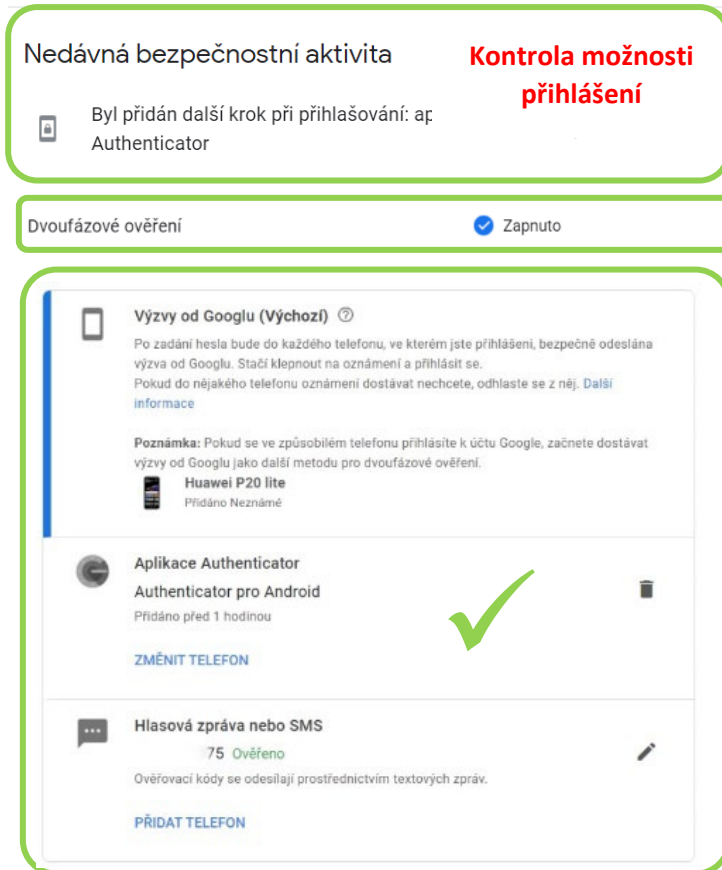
Nedávná bezpečnostní aktivita

Kontrola možnosti přihlášení

Byl přidán další krok při přihlašování: ap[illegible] Authenticator

Dvoufázové ověření

Zapnuto

Výzvy od Googlu (Výchozí)

Po zadání hesla bude do každého telefonu, ve kterém jste přihlášeni, bezpečně odeslána výzva od Googlu. Stačí klepnout na oznámení a přihlásit se.
Pokud do nějakého telefonu oznámení dostávat nechcete, odhlaste se z něj. Další informace

Poznámka: Pokud se ve způsobilém telefonu přihlásíte k účtu Google, začnete dostávat výzvy od Googlu jako další metodu pro dvoufázové ověření.

Huawei P20 lite
Přidáno Neznámé

Aplikace Authenticator

Authenticator pro Android
Přidáno před 1 hodinou

ZMĚNIT TELEFON

Hlasová zpráva nebo SMS

75 Ověřeno

Ověřovací kódy se odesílají prostřednictvím textových zpráv.

PŘIDAT TELEFON